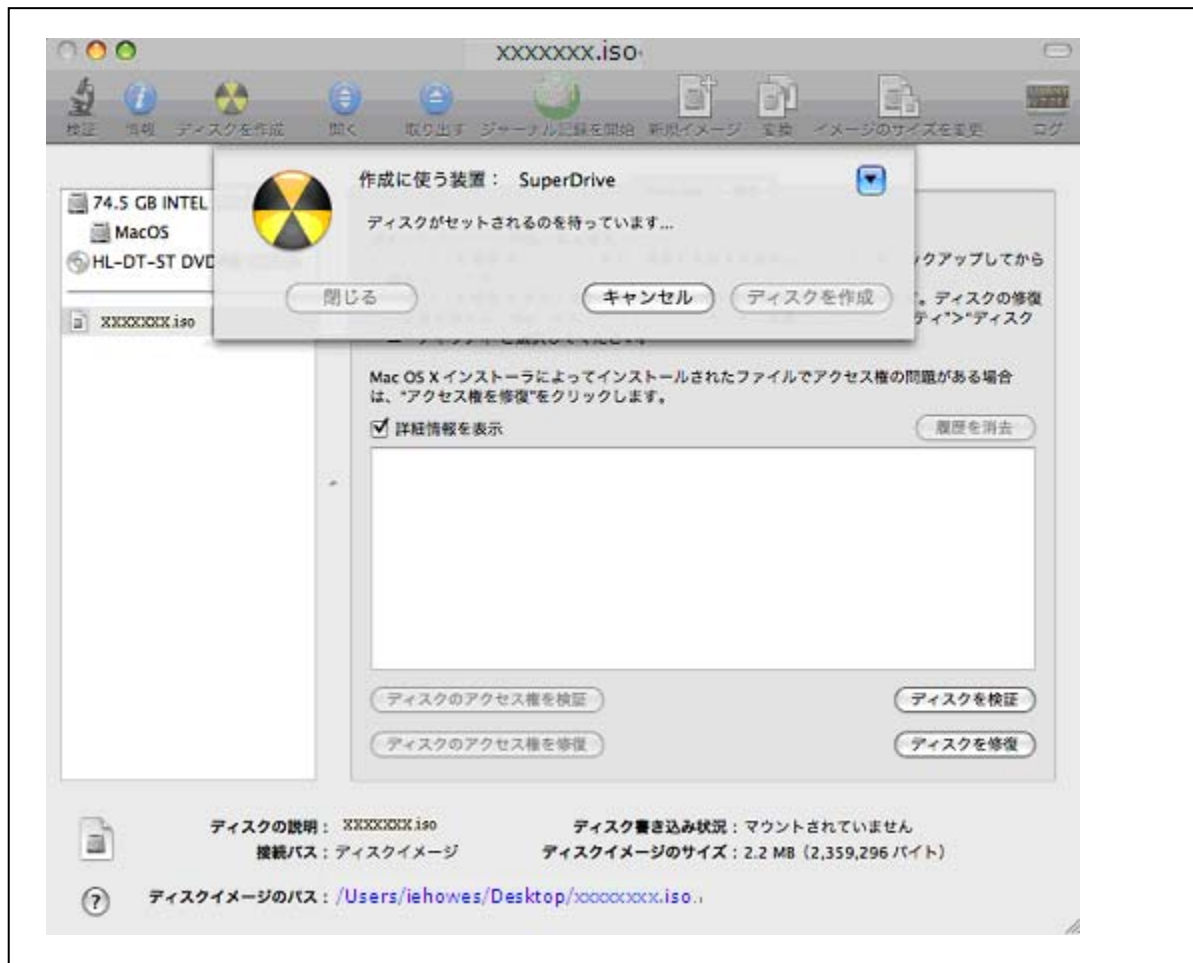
XXXXXXX.iso

検証 情報 ディスクを作成 開く 取り出す ジャーナル記録を開始 新規イメージ 変換 イメージのサイズを変更 ログ

74.5 GB INTEL
MacOS
HL-DT-ST DVD
XXXXXXX.iso

作成に使う装置： SuperDrive

ディスクがセットされるのを待っています...

閉じる
キャンセル
ディスクを作成

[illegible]クアップしてから
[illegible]。ディスクの修復
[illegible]ティ">"ディスク

Mac OS X インストーラによってインストールされたファイルでアクセス権の問題がある場合は、"アクセス権を修復"をクリックします。

詳細情報を表示
履歴を消去

ディスクのアクセス権を検証
ディスクを検証
ディスクのアクセス権を修復
ディスクを修復

ディスクの説明： XXXXXXX.iso
ディスク書き込み状況：マウントされていません
接続バス：ディスクイメージ
ディスクイメージのサイズ：2.2 MB（2,359,296 バイト）
ディスクイメージのパス：/Users/iehowes/Desktop/xxxxxxx.iso